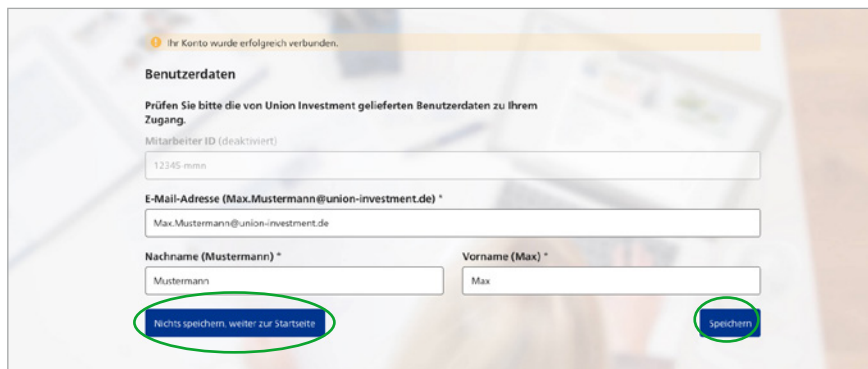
Ihr Konto wurde erfolgreich verbunden.

Benutzerdaten

Prüfen Sie bitte die von Union Investment gelieferten Benutzerdaten zu Ihrem Zugang.

Mitarbeiter ID (deaktiviert)

12345-mmn

E-Mail-Adresse (Max.Mustermann@union-investment.de) *

Max.Mustermann@union-investment.de

Nachname (Mustermann) *

Mustermann

Vorname (Max) *

Max

Nichts speichern, weiter zur Startseite

Speichern